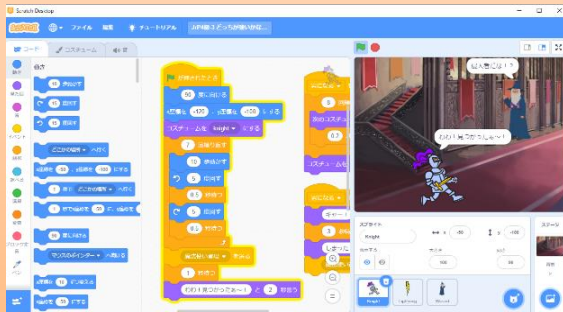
Scratch Desktop

SCRATCH ファイル 編集 チュートリアル AP8級3 どっちが強いかな...

コード コスチューム 音

動き

見た目

音

イベント

制御

調べる

演算

変数

ブロック定義

ペン

動き

10 歩動かす

15 度回す

15 度回す

どこかの場所 へ行く

x座標を -172 、y座標を -100 にする

1 秒で どこかの場所 へ行く

1 秒でx座標を 30 に、y座標を 0 に変える

90 度に向ける

マウスのポインター へ向ける

x座標を 10 ずつ変える

x座標を 0 にする

が押されたとき

90 度に向ける

x座標を -170 、y座標を -120 にする

コスチュームを knight にする

7 回繰り返す

10 歩動かす

5 度回す

0.1 秒待つ

5 度回す

0.1 秒待つ

端に触れた 秒 まで

1 秒待つ

わわ!見つかっちゃ〜ー! と 2 秒考える

0.2

コスチューム

ボード

3

なるほど

悪人発見!!

わわ!見つかっちゃ〜ー!

スプライト Knight

x -56 y -109

表示する

大きさ 100

向き 90

Knight Lightning Wizard

ステージ

=